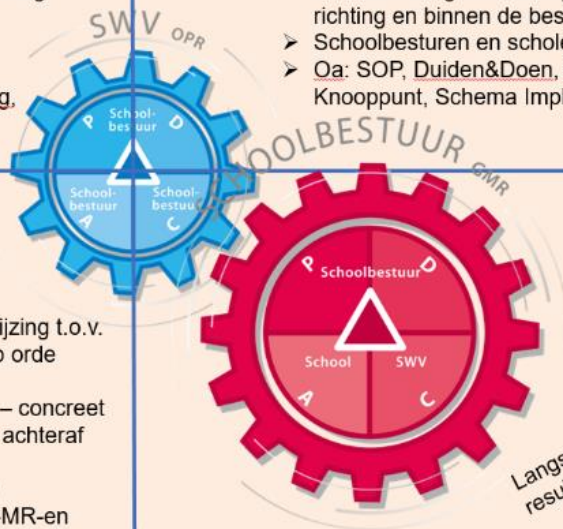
richting en binnen de bes
➢ Schoolbesturen en schole
➢ Oa: SOP, Duiden&Doen, Knooppunt, Schema Impl

g,

SWV OPR

P School-bestuur D

School-bestuur A

School-bestuur C

SCHOOLBESTUUR GMR

P Schoolbestuur D

School SWV

A C

ijzing t.o.v.
o orde

– concreet
achteraf

MR-en

Langs
resu